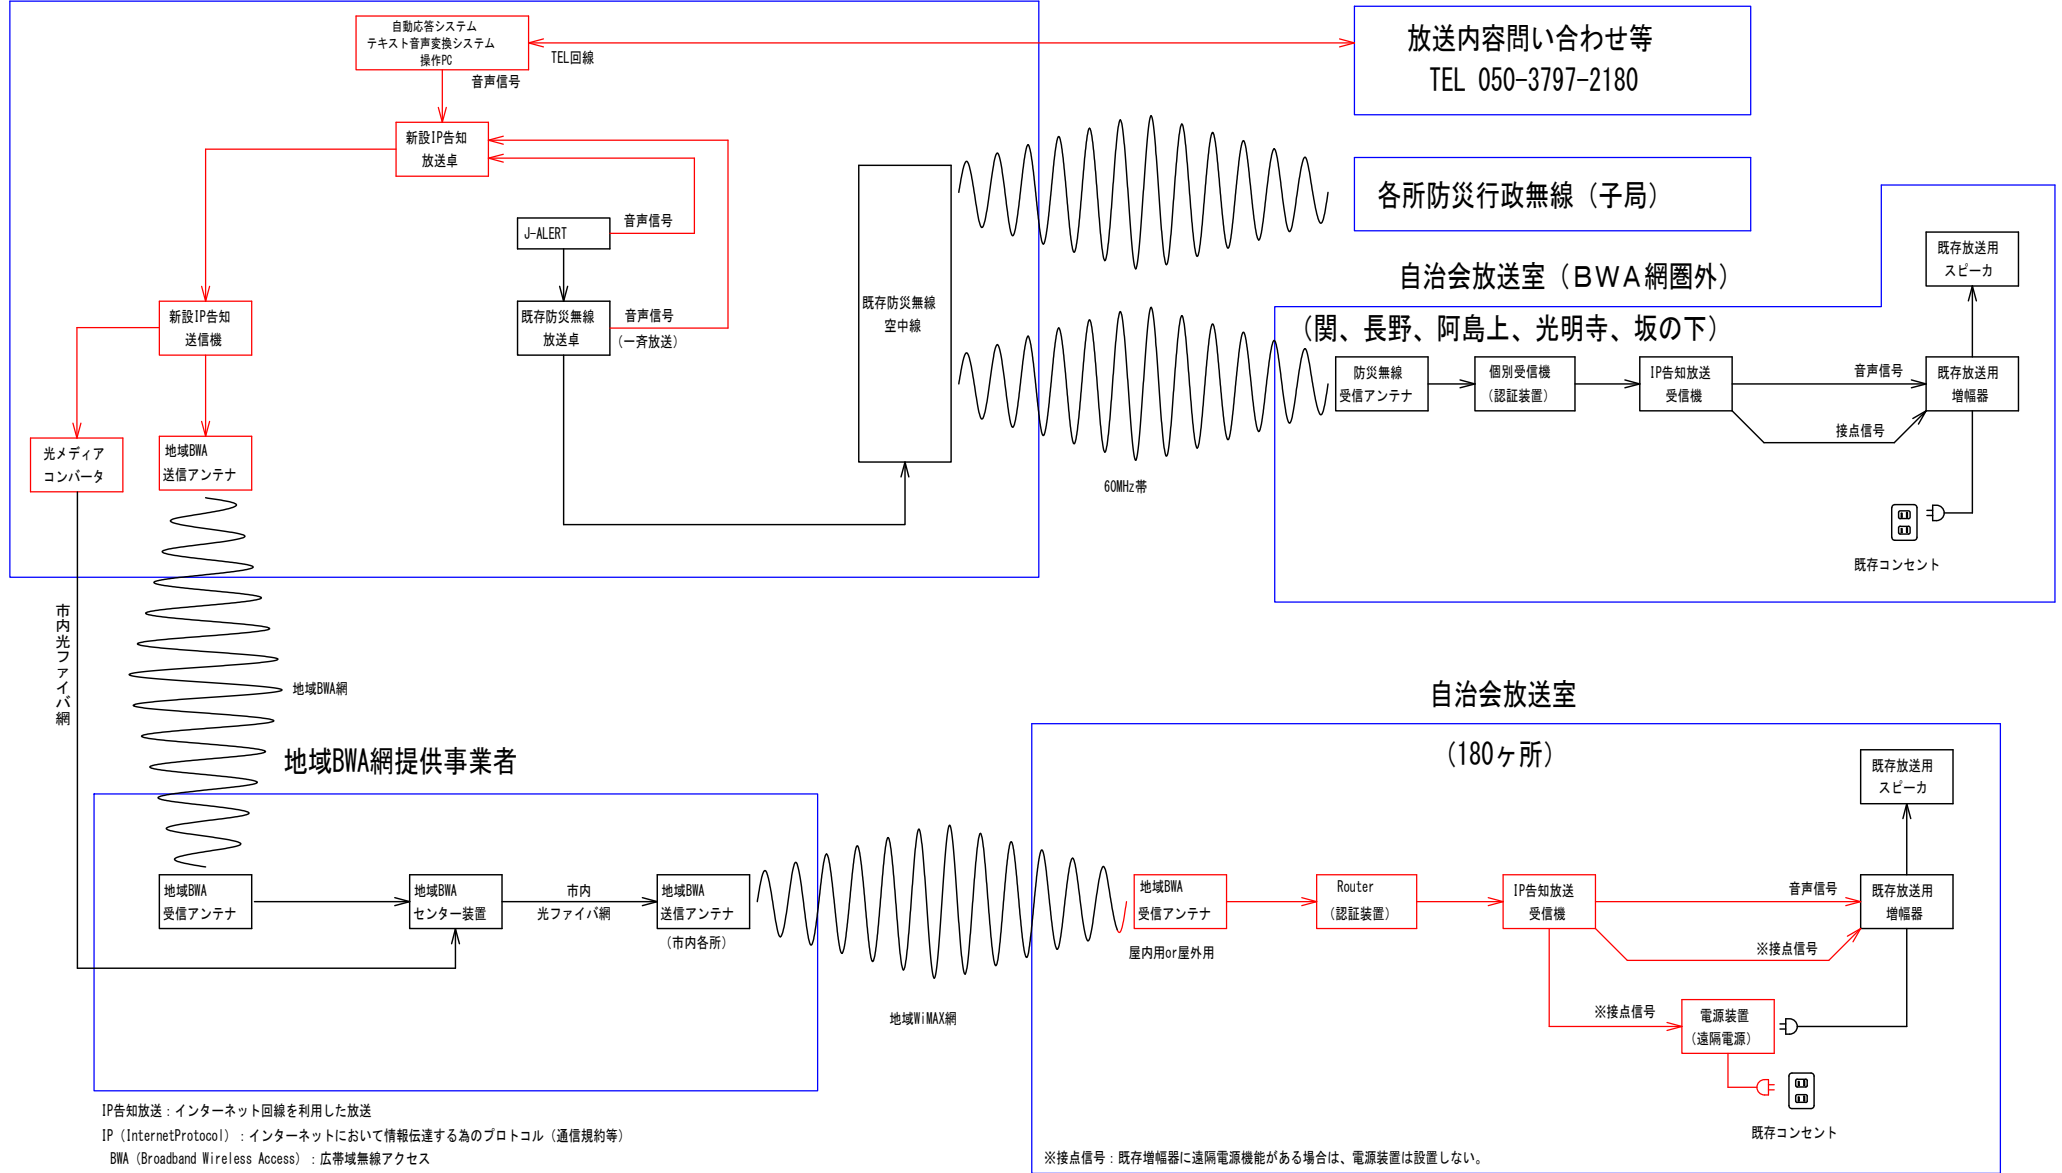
自動応答システム
テキスト音声変換システム
操作PC

TEL回線

音声信号

新設IP告知
放送卓

J-ALERT

音声信号

新設IP告知
送信機

既存防災無線
放送卓

音声信号
（一斉放送）

既存防災無線
空中線

光メディア
コンバータ

地域BWA
送信アンテナ

放送内容問い合わせ等
TEL 050-3797-2180

各所防災行政無線（子局）

自治会放送室（ＢＷＡ網圏外）
（関、長野、阿島上、光明寺、坂の下）

既存放送用
スピーカ

防災無線
受信アンテナ

個別受信機
（認証装置）

IP告知放送
受信機

音声信号

既存放送用
増幅器

接点信号

60MHz帯

既存コンセント

市内光ファイバ網

地域BWA網

地域BWA網提供事業者

地域BWA
受信アンテナ

地域BWA
センター装置

市内
光ファイバ網

地域BWA
送信アンテナ
（市内各所）

地域WiMAX網

自治会放送室
（180ヶ所）

既存放送用
スピーカ

地域BWA
受信アンテナ

屋内用or屋外用

Router
（認証装置）

IP告知放送
受信機

音声信号

既存放送用
増幅器

※接点信号

※接点信号

電源装置
（遠隔電源）

既存コンセント

IP告知放送：インターネット回線を利用した放送
IP（InternetProtocol）：インターネットにおいて情報伝達する為のプロトコル（通信規約等）
BWA（Broadband Wireless Access）：広帯域無線アクセス

※接点信号：既存増幅器に遠隔電源機能がある場合は、電源装置は設置しない。